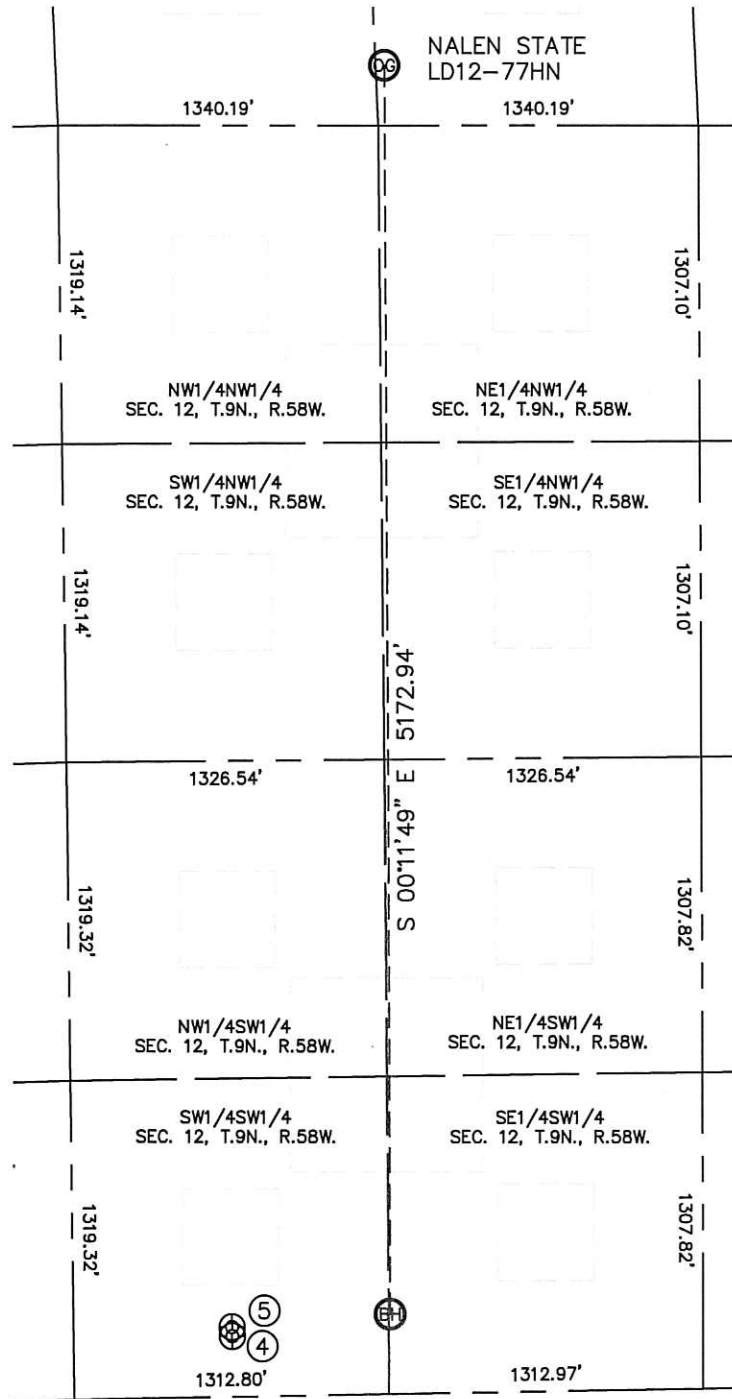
NALEN STATE
LD12-77HN

OG

1340.19'

1340.19'

1319.14'

1307.10'

NW1/4NW1/4
SEC. 12, T.9N., R.58W.

NE1/4NW1/4
SEC. 12, T.9N., R.58W.

SW1/4NW1/4
SEC. 12, T.9N., R.58W.

SE1/4NW1/4
SEC. 12, T.9N., R.58W.

1319.14'

1307.10'

S 00°11'49" E 5172.94'

1326.54'

1326.54'

1319.32'

1307.82'

NW1/4SW1/4
SEC. 12, T.9N., R.58W.

NE1/4SW1/4
SEC. 12, T.9N., R.58W.

SW1/4SW1/4
SEC. 12, T.9N., R.58W.

SE1/4SW1/4
SEC. 12, T.9N., R.58W.

1319.32'

1307.82'

5

4

EH

1312.80'

1312.97'